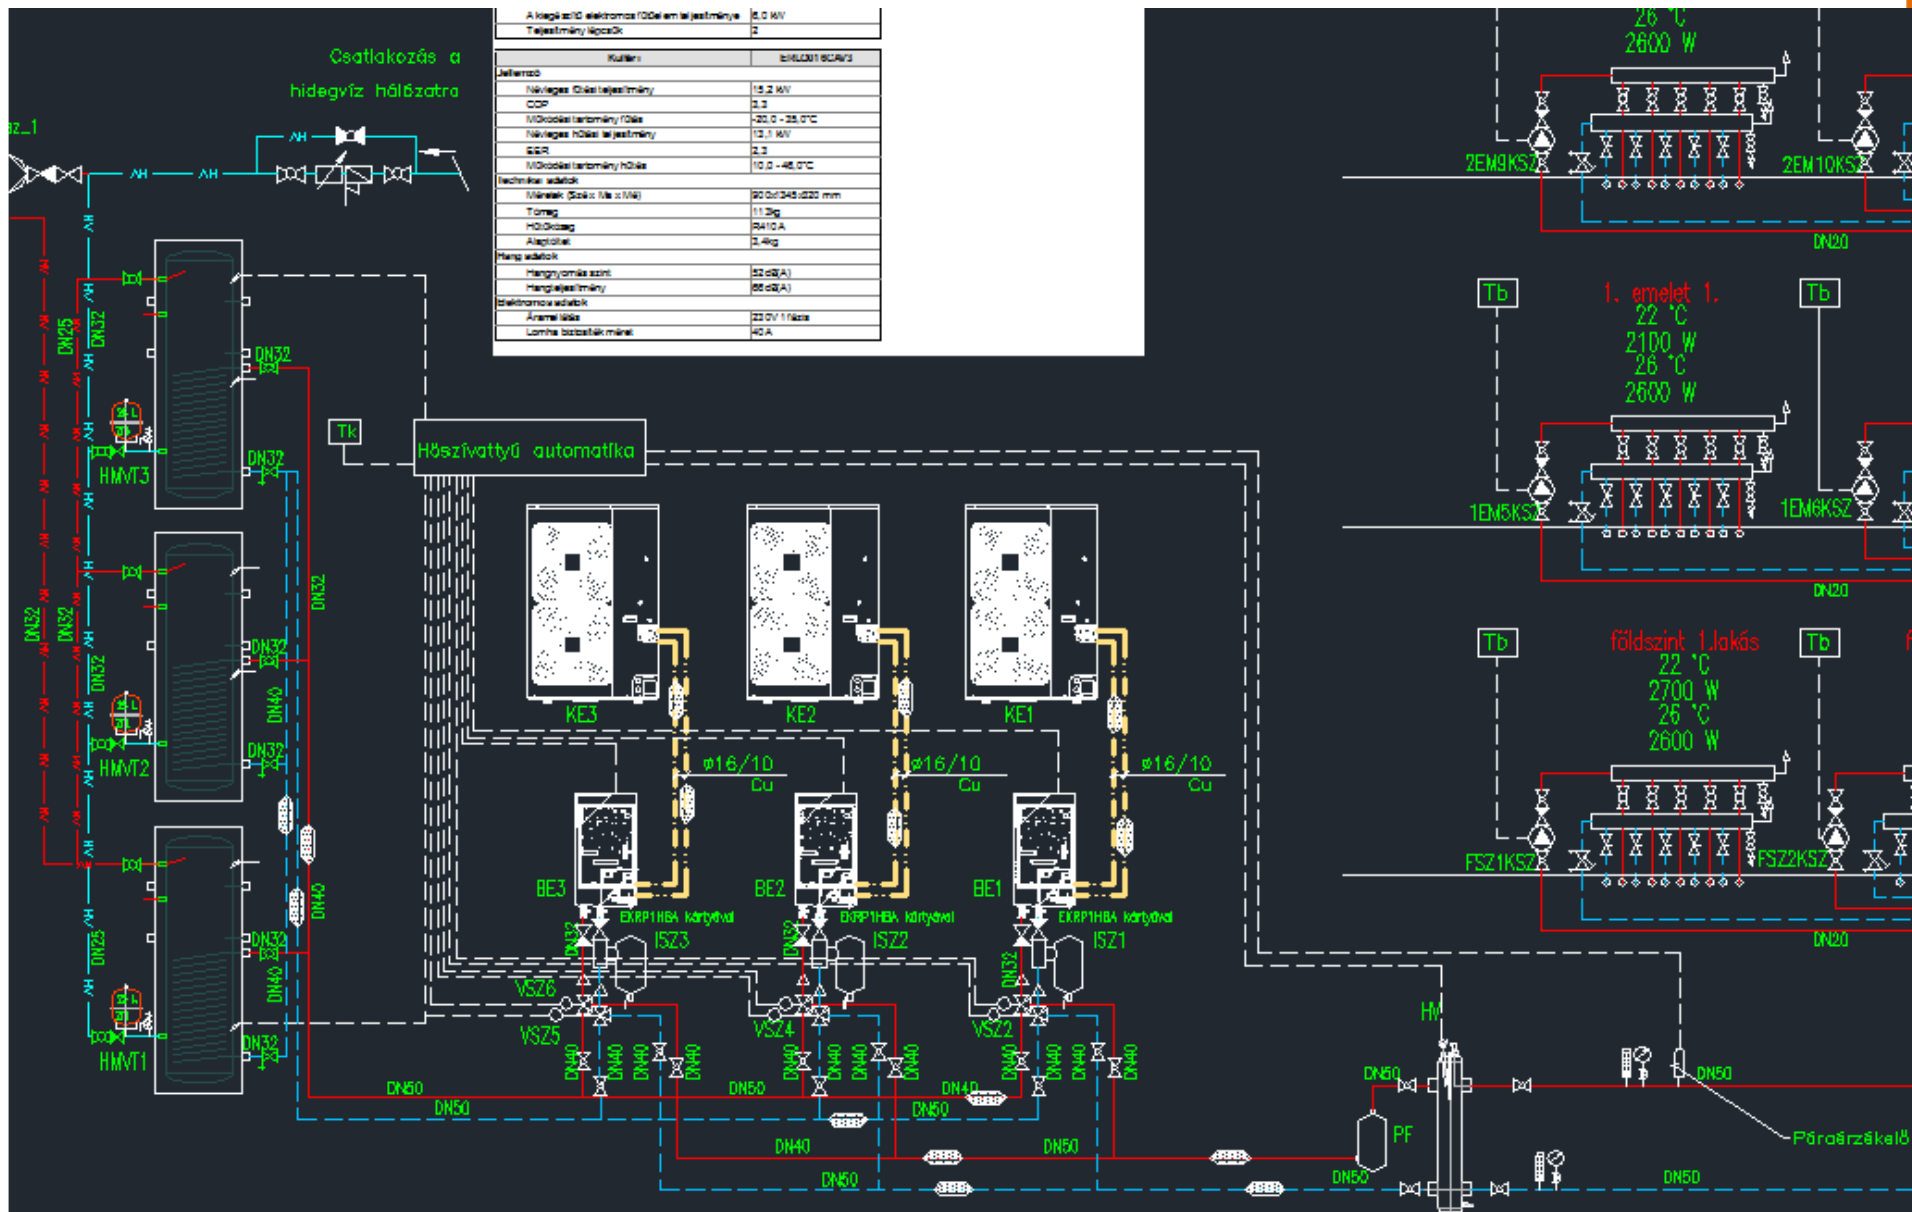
| A kiegészítő elektromos fűtőelem teljesítménye | 6,0 kW |
|---|---|
| Teljesítmény lépcsők | 2 |

| Kültéri | EMLQ016CAV3 |
|---|---|
| Jellemző | |
| Névleges fűtési teljesítmény | 15,2 kW |
| COP | 3,3 |
| Működési tartomány fűtés | -20,0 - 35,0°C |
| Névleges hűtési teljesítmény | 13,1 kW |
| EER | 2,3 |
| Működési tartomány hűtés | 10,0 - 46,0°C |
| Technikai adatok | |
| Méretek (Szé x Ma x Mé) | 900x1345x320 mm |
| Tömeg | 113kg |
| Hűtőközeg | R410A |
| Alaptöltet | 3,4kg |
| Hang adatok | |
| Hangnyomás szint | 52dB(A) |
| Hangteljesítmény | 66dB(A) |
| Elektromos adatok | |
| Áramellátás | 230V 1fázis |
| Lomha biztosíték méret | 40A |

Csatlakozás a hidegvíz hálózatra

z_1

DN25 DN32 DN32 DN32 DN32 DN25

HMVT3 HMVT2 HMVT1

DN32 DN32 DN32 DN32 DN32 DN32 DN32 DN40 DN40 DN40

Tk

Hőszivattyú automatika

KE3 KE2 KE1

ø16/10 Cu ø16/10 Cu ø16/10 Cu

BE3 BE2 BE1

EKRP1HBA kártyával EKRP1HBA kártyával EKRP1HBA kártyával

ISZ3 ISZ2 ISZ1

VSZ6 VSZ5 VSZ4 VSZ3 VSZ2

DN40 DN40 DN40 DN40 DN40 DN40 DN40 DN40 DN40 DN40 DN40 DN40

DN50 DN50 DN50 DN50 DN40 DN50 DN40 DN50 DN50

HV DN50 PF DN50 DN50 DN50

Páraérzékelő

26 °C
2600 W

2EM9KSZ 2EM10KSZ

DN20

Tb 1. emelet 1. Tb
22 °C
2100 W
26 °C
2600 W

1EM5KSZ 1EM6KSZ

DN20

Tb földszint 1.lakás Tb
22 °C
2700 W
26 °C
2600 W

FSZ1KSZ FSZ2KSZ

DN20